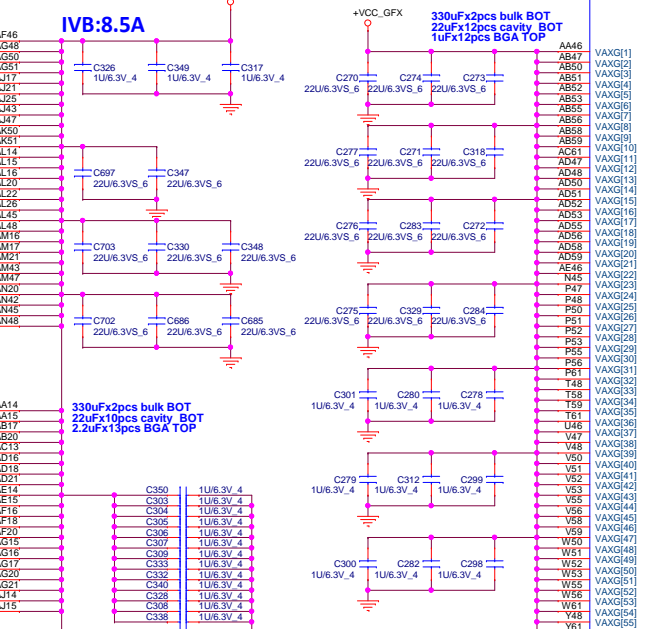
IVB:8.5A

F46
G48
G50
G51
J17
J21
J25
J43
J47
K50
K51
L14
L15
L16
L20
L22
L26
L45
L48
M16
M17
M21
M43
M47
N20
N42
N45
N48

C326 1U/6.3V_4
C349 1U/6.3V_4
C317 1U/6.3V_4

C697 22U/6.3VS_6
C347 22U/6.3VS_6

C703 22U/6.3VS_6
C330 22U/6.3VS_6
C348 22U/6.3VS_6

C702 22U/6.3VS_6
C686 22U/6.3VS_6
C685 22U/6.3VS_6

A14
A15
B17
B20
C13
D16
D18
D21
E14
E15
F16
F18
F20
G15
G16
G17
G20
G21
J14
J15

330uFx2pcs bulk BOT
22uFx10pcs cavity BOT
2.2uFx13pcs BGA TOP

| | |
|---|---|
| C350 | 1U/6.3V_4 |
| C303 | 1U/6.3V_4 |
| C304 | 1U/6.3V_4 |
| C305 | 1U/6.3V_4 |
| C306 | 1U/6.3V_4 |
| C307 | 1U/6.3V_4 |
| C309 | 1U/6.3V_4 |
| C333 | 1U/6.3V_4 |
| C332 | 1U/6.3V_4 |
| C340 | 1U/6.3V_4 |
| C328 | 1U/6.3V_4 |
| C308 | 1U/6.3V_4 |
| C338 | 1U/6.3V_4 |

+VCC_GFX

330uFx2pcs bulk BOT
22uFx12pcs cavity BOT
1uFx12pcs BGA TOP

C270 22U/6.3VS_6
C274 22U/6.3VS_6
C273 22U/6.3VS_6

C277 22U/6.3VS_6
C271 22U/6.3VS_6
C318 22U/6.3VS_6

C276 22U/6.3VS_6
C283 22U/6.3VS_6
C272 22U/6.3VS_6

C275 22U/6.3VS_6
C329 22U/6.3VS_6
C284 22U/6.3VS_6

C301 1U/6.3V_4
C280 1U/6.3V_4
C278 1U/6.3V_4

C279 1U/6.3V_4
C312 1U/6.3V_4
C299 1U/6.3V_4

C300 1U/6.3V_4
C282 1U/6.3V_4
C298 1U/6.3V_4

| | |
|---|---|
| AA46 | VAXG[1] |
| AB47 | VAXG[2] |
| AB50 | VAXG[3] |
| AB51 | VAXG[4] |
| AB52 | VAXG[5] |
| AB53 | VAXG[6] |
| AB55 | VAXG[7] |
| AB56 | VAXG[8] |
| AB58 | VAXG[9] |
| AB59 | VAXG[10] |
| AC61 | VAXG[11] |
| AD47 | VAXG[12] |
| AD48 | VAXG[13] |
| AD50 | VAXG[14] |
| AD51 | VAXG[15] |
| AD52 | VAXG[16] |
| AD53 | VAXG[17] |
| AD55 | VAXG[18] |
| AD56 | VAXG[19] |
| AD58 | VAXG[20] |
| AD59 | VAXG[21] |
| AE46 | VAXG[22] |
| N45 | VAXG[23] |
| P47 | VAXG[24] |
| P48 | VAXG[25] |
| P50 | VAXG[26] |
| P51 | VAXG[27] |
| P52 | VAXG[28] |
| P53 | VAXG[29] |
| P55 | VAXG[30] |
| P56 | VAXG[31] |
| P61 | VAXG[32] |
| T48 | VAXG[33] |
| T58 | VAXG[34] |
| T59 | VAXG[35] |
| T61 | VAXG[36] |
| U46 | VAXG[37] |
| V47 | VAXG[38] |
| V48 | VAXG[39] |
| V50 | VAXG[40] |
| V51 | VAXG[41] |
| V52 | VAXG[42] |
| V53 | VAXG[43] |
| V55 | VAXG[44] |
| V56 | VAXG[45] |
| V58 | VAXG[46] |
| V59 | VAXG[47] |
| W50 | VAXG[48] |
| W51 | VAXG[49] |
| W52 | VAXG[50] |
| W53 | VAXG[51] |
| W55 | VAXG[52] |
| W56 | VAXG[53] |
| W61 | VAXG[54] |
| Y48 | VAXG[55] |
| Y61 | |